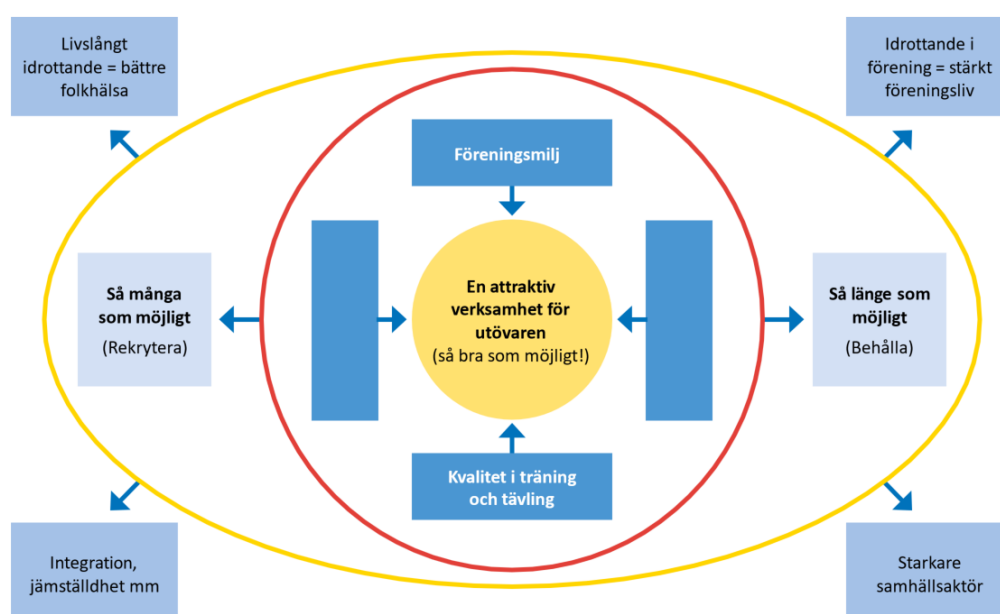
Livslångt idrottande = bättre folkhälsa

Idrottande i förening = stärkt föreningsliv

Föreningsmilj

Så många som möjligt

(Rekrytera)

En attraktiv verksamhet för utövaren

(så bra som möjligt!)

Så länge som möjligt

(Behålla)

Kvalitet i träning och tävling

Integration, jämställdhet mm

Starkare samhällsaktör